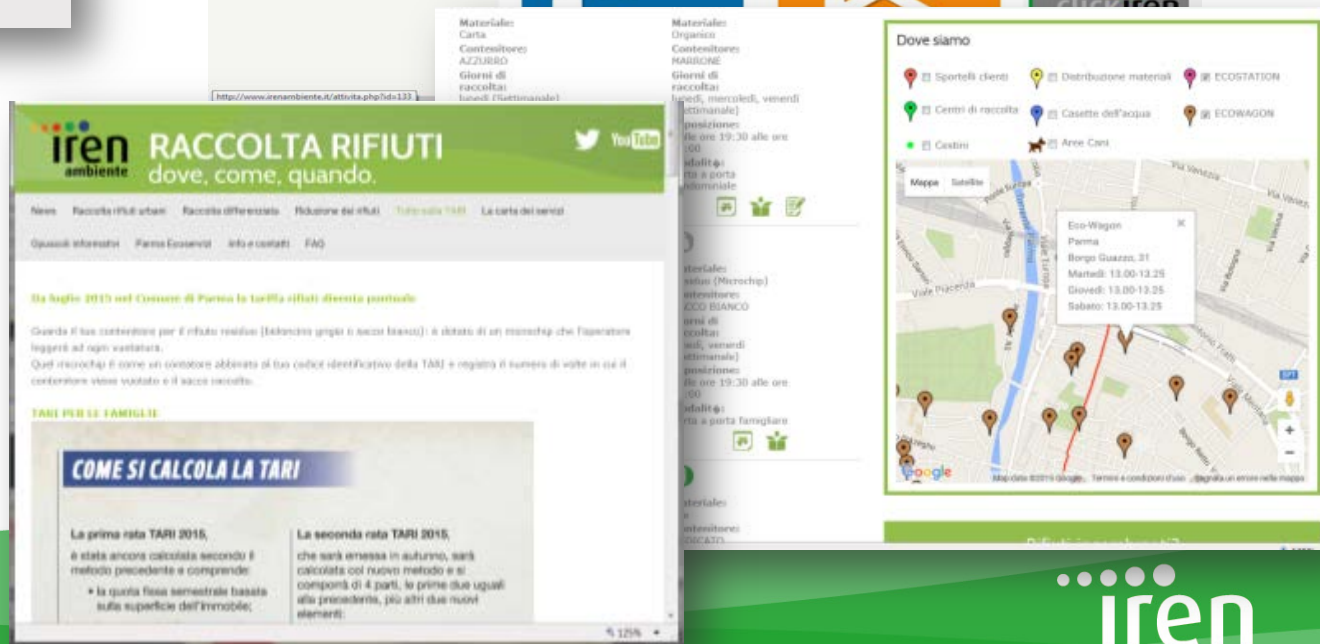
clickiren

Materiale:
Carta
Contenitore:
AZZURRO
Giorni di raccolta:
lunedì (Settimanale)

Materiale:
Organico
Contenitore:
MARRONE
Giorni di raccolta:
lunedì, mercoledì, venerdì (Settimanale)
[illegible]sposizione:
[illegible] ore 19:30 alle ore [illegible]:00
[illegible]odalità:
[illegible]rta a porta condominiale

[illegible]teriale:
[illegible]siduo (Microchip)
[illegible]ntenitore:
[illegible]CCO BIANCO
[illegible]orni di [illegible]ccolta:
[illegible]edì, venerdì
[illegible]ettimanale)
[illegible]sposizione:
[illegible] ore 19:30 alle ore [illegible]:00
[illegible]odalità:
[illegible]rta a porta famigliare

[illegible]teriale:
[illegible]ntenitore:
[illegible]DICATO

http://www.irenambiente.it/attivita.php?id=133

iren ambiente RACCOLTA RIFIUTI dove, come, quando.

YouTube

News Raccolta rifiuti urbani Raccolta differenziata Riduzione dei rifiuti Tutto sulla TARI La carta dei servizi Opuscoli informativi Parma Ecoservizi Info e contatti FAQ

Da luglio 2015 nel Comune di Parma la tariffa rifiuti diventa puntuale

Guarda il tuo contenitore per il rifiuto residuo (bidoncino grigio o sacco bianco): è dotato di un microchip che l'operatore leggerà ad ogni vuotatura.
Quel microchip è come un contatore abbinato al tuo codice identificativo della TARI e registra il numero di volte in cui il contenitore viene vuotato e il sacco raccolto.

TARI PER LE FAMIGLIE

COME SI CALCOLA LA TARI

La prima rata TARI 2015,
è stata ancora calcolata secondo il metodo precedente e comprende:
• la quota fissa semestrale basata sulla superficie dell'immobile;

La seconda rata TARI 2015,
che sarà emessa in autunno, sarà calcolata col nuovo metodo e si comporrà di 4 parti, le prime due uguali alla precedente, più altri due nuovi elementi:

125%

Dove siamo

Sportelli clienti Distribuzione materiali ECOSTATION
Centri di raccolta Casette dell'acqua ECOWAGON
Cestini Aree Cani

Mappa Satellite

Eco-Wagon
Parma
Borgo Guazzo, 31
Martedì: 13.00-13.25
Giovedì: 13.00-13.25
Sabato: 13.00-13.25

Viale Piacenza

Google Map data ©2015 Google Termini e condizioni d'uso Segnala un errore nella mappa

Rifiuti ingombranti?

iren